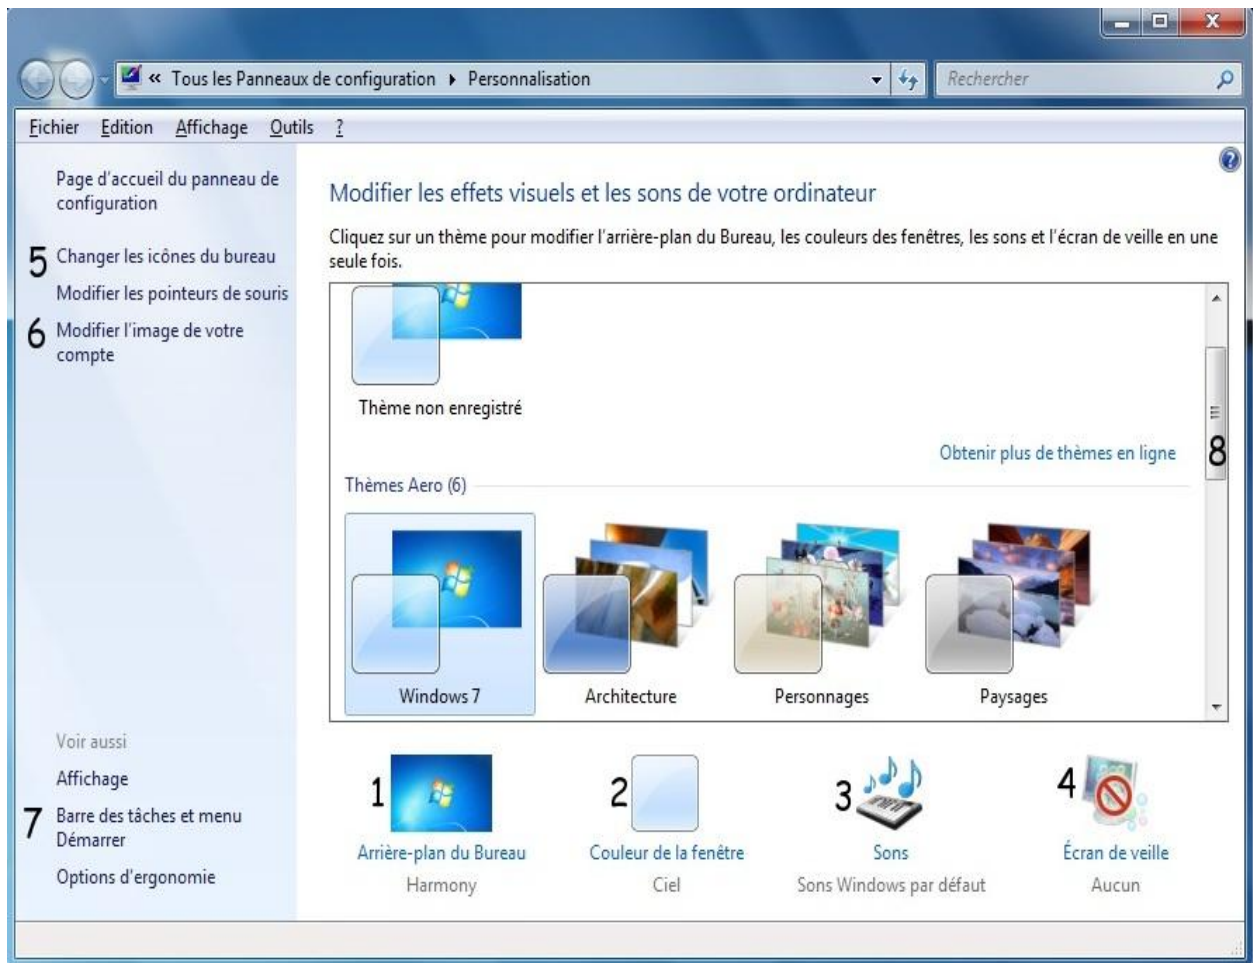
« Tous les Panneaux de configuration ▸ Personnalisation

Rechercher

Fichier Edition Affichage Outils ?

Page d'accueil du panneau de configuration

5 Changer les icônes du bureau

Modifier les pointeurs de souris

6 Modifier l'image de votre compte

Modifier les effets visuels et les sons de votre ordinateur

Cliquez sur un thème pour modifier l'arrière-plan du Bureau, les couleurs des fenêtres, les sons et l'écran de veille en une seule fois.

Thème non enregistré

Obtenir plus de thèmes en ligne 8

Thèmes Aero (6)

Windows 7

Architecture

Personnages

Paysages

Voir aussi

Affichage

7 Barre des tâches et menu Démarrer

Options d'ergonomie

1 Arrière-plan du Bureau
Harmony

2 Couleur de la fenêtre
Ciel

3 Sons
Sons Windows par défaut

4 Écran de veille
Aucun